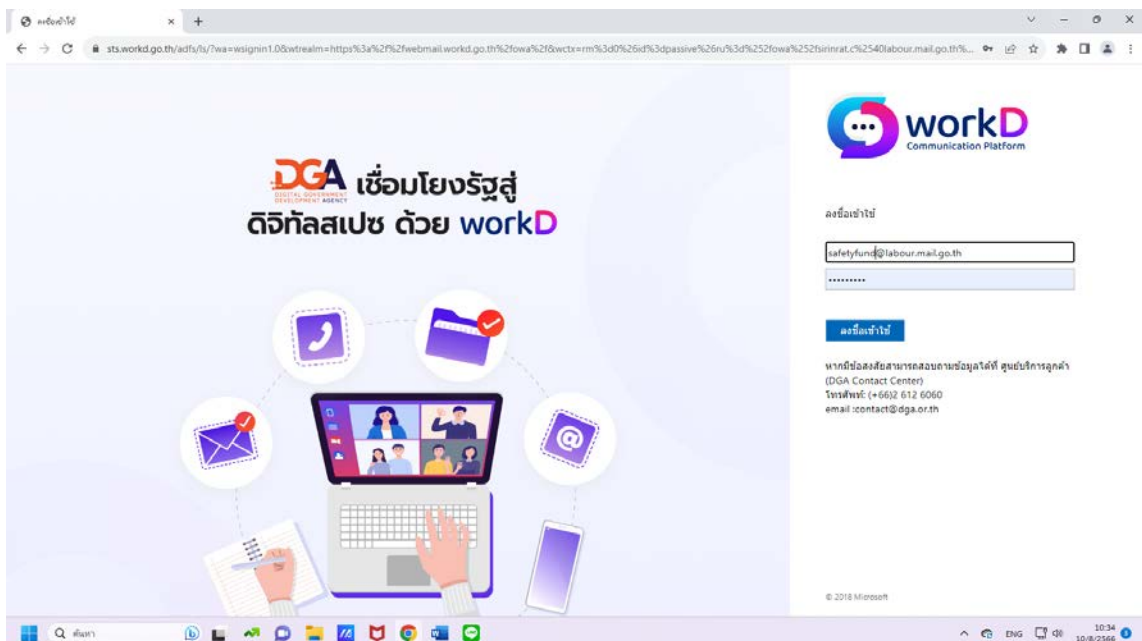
ลงชื่อเข้าใช้

sts.workd.go.th/adfs/ls/?wa=wsignin1.0&wtrealm=https%3a%2f%2fwebmail.workd.go.th%2fowa%2f&wctx=rm%3d0%26id%3dpassive%26ru%3d%252fowa%252fsirinrat.c%2540labour.mail.go.th%...

DGA DIGITAL GOVERNMENT DEVELOPMENT AGENCY เชื่อมโยงรัฐสู่ ดิจิทัลสเปซ ด้วย workD

workD Communication Platform

ลงชื่อเข้าใช้

safetyfund@labour.mail.go.th

..........

ลงชื่อเข้าใช้

หากมีข้อสงสัยสามารถสอบถามข้อมูลได้ที่ ศูนย์บริการลูกค้า (DGA Contact Center)
โทรศัพท์: (+66)2 612 6060
email :contact@dga.or.th

© 2018 Microsoft

ค้นหา

ENG 10:34 10/8/2566